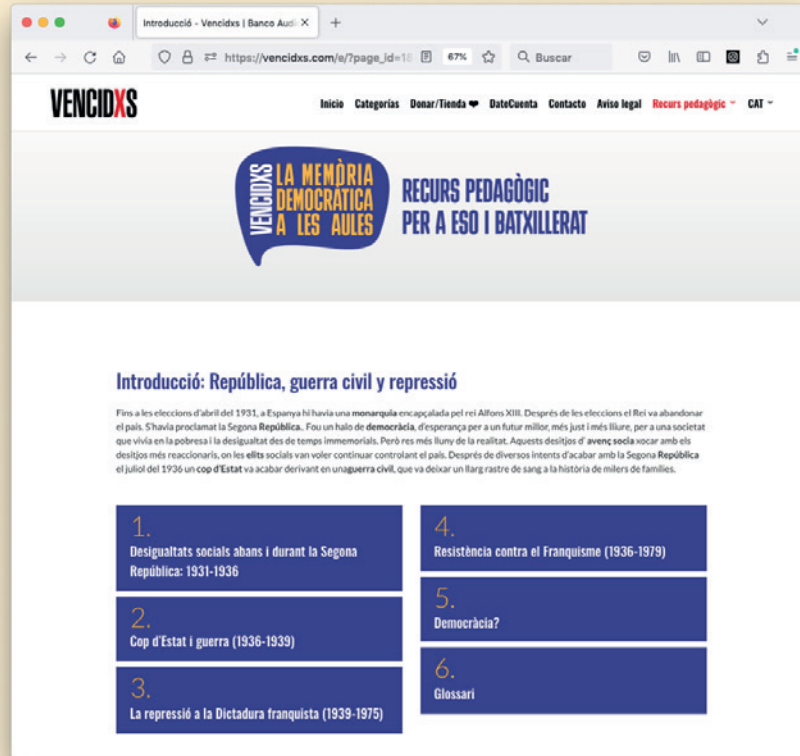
Introducció - Vencidxs | Banco Audi

https://vencidxs.com/e/?page_id=18

67%

Buscar

VENCIDXS

Inicio Categorías Donar/Tienda ❤ DateCuenta Contacto Aviso legal Recurs pedagògic CAT

VENCIDXS LA MEMÒRIA DEMOCRÀTICA A LES AULES

RECURS PEDAGÒGIC PER A ESO I BATXILLERAT

Introducció: República, guerra civil y repressió

Fins a les eleccions d'abril del 1931, a Espanya hi havia una **monarquia** encapçalada pel rei Alfons XIII. Després de les eleccions el Rei va abandonar el país. S'havia proclamat la Segona **República**.. Fou un halo de **democràcia**, d'esperança per a un futur millor, més just i més lliure, per a una societat que vivia en la pobresa i la desigualtat des de temps immemorials. Però res més lluny de la realitat. Aquests desitjos d' **avenç socia** xocar amb els desitjos més reaccionaris, on les **elits** socials van voler continuar controlant el país. Després de diversos intents d'acabar amb la Segona **República** el juliol del 1936 un **cop d'Estat** va acabar derivant en una**guerra civil**, que va deixar un llarg rastre de sang a la història de milers de famílies.

1.
Desigualtats socials abans i durant la Segona República: 1931-1936

2.
Cop d'Estat i guerra (1936-1939)

3.
La repressió a la Dictadura franquista (1939-1975)

4.
Resistència contra el Franquisme (1936-1979)

5.
Democràcia?

6.
Glossari